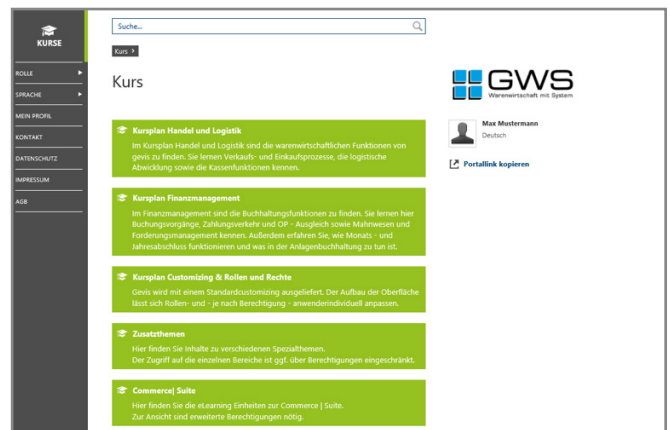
KURSE

ROLLE

SPRACHE

MEIN PROFIL

KONTAKT

DATENSCHUTZ

IMPRESSUM

AGB

Suche...

Kurs

Kurs

GWS
Warenwirtschaft mit System

Max Mustermann
Deutsch

Portallink kopieren

Kursplan Handel und Logistik
Im Kursplan Handel und Logistik sind die warenwirtschaftlichen Funktionen von gevis zu finden. Sie lernen Verkaufs- und Einkaufsprozesse, die logistische Abwicklung sowie die Kassenfunktionen kennen.

Kursplan Finanzmanagement
Im Finanzmanagement sind die Buchhaltungsfunktionen zu finden. Sie lernen hier Buchungsvorgänge, Zahlungsverkehr und OP - Ausgleich sowie Mahnwesen und Forderungsmanagement kennen. Außerdem erfahren Sie, wie Monats - und Jahresabschluss funktionieren und was in der Anlagenbuchhaltung zu tun ist.

Kursplan Customizing & Rollen und Rechte
Gevis wird mit einem Standardcustomizing ausgeliefert. Der Aufbau der Oberfläche lässt sich Rollen- und - je nach Berechtigung - anwenderindividuell anpassen.

Zusatzthemen
Hier finden Sie Inhalte zu verschiedenen Spezialthemen.
Der Zugriff auf die einzelnen Bereiche ist ggf. über Berechtigungen eingeschränkt.

Commerce| Suite
Hier finden Sie die eLearning Einheiten zur Commerce | Suite.
Zur Ansicht sind erweiterte Berechtigungen nötig.